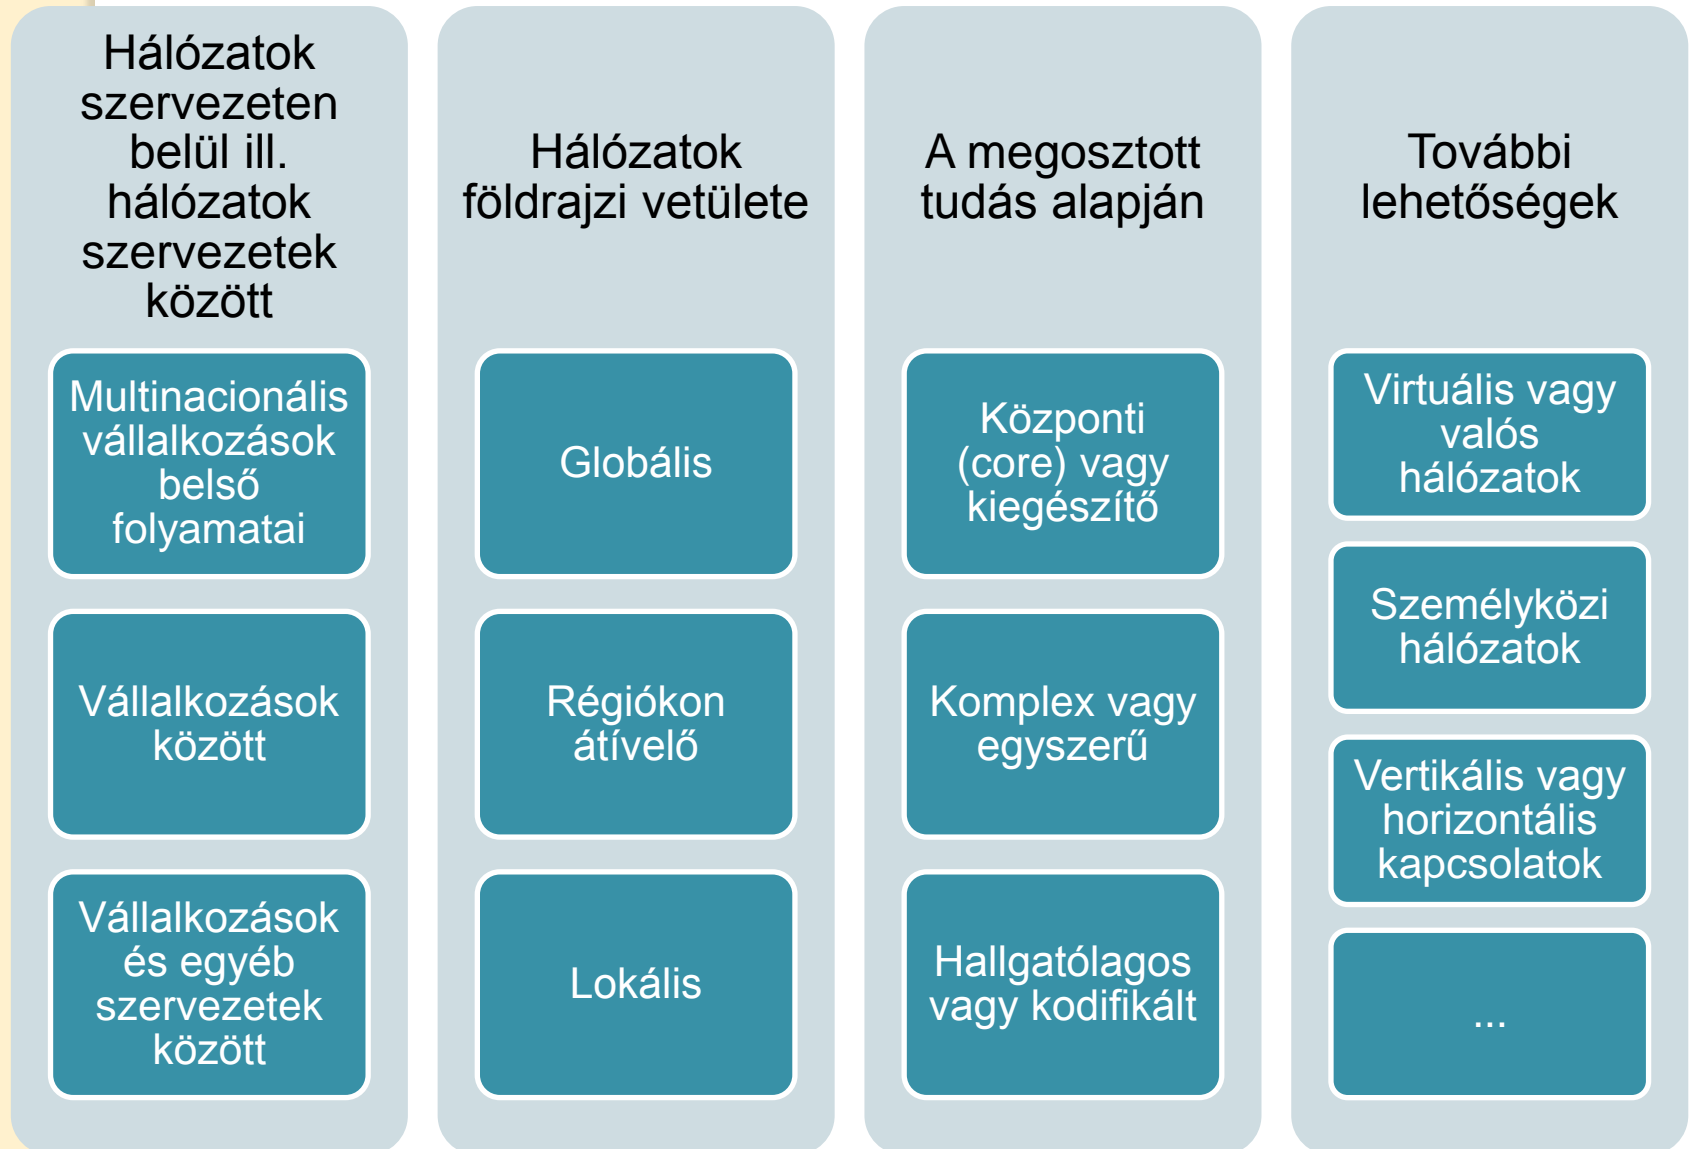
Hálózatok szervezeten belül ill. hálózatok szervezetek között

Multinacionális vállalkozások belső folyamatai

Vállalkozások között

Vállalkozások és egyéb szervezetek között

Hálózatok földrajzi vetülete

Globális

Régiókon átívelő

Lokális

A megosztott tudás alapján

Központi (core) vagy kiegészítő

Komplex vagy egyszerű

Hallgatólagos vagy kodifikált

További lehetőségek

Virtuális vagy valós hálózatok

Személyközi hálózatok

Vertikális vagy horizontális kapcsolatok

...